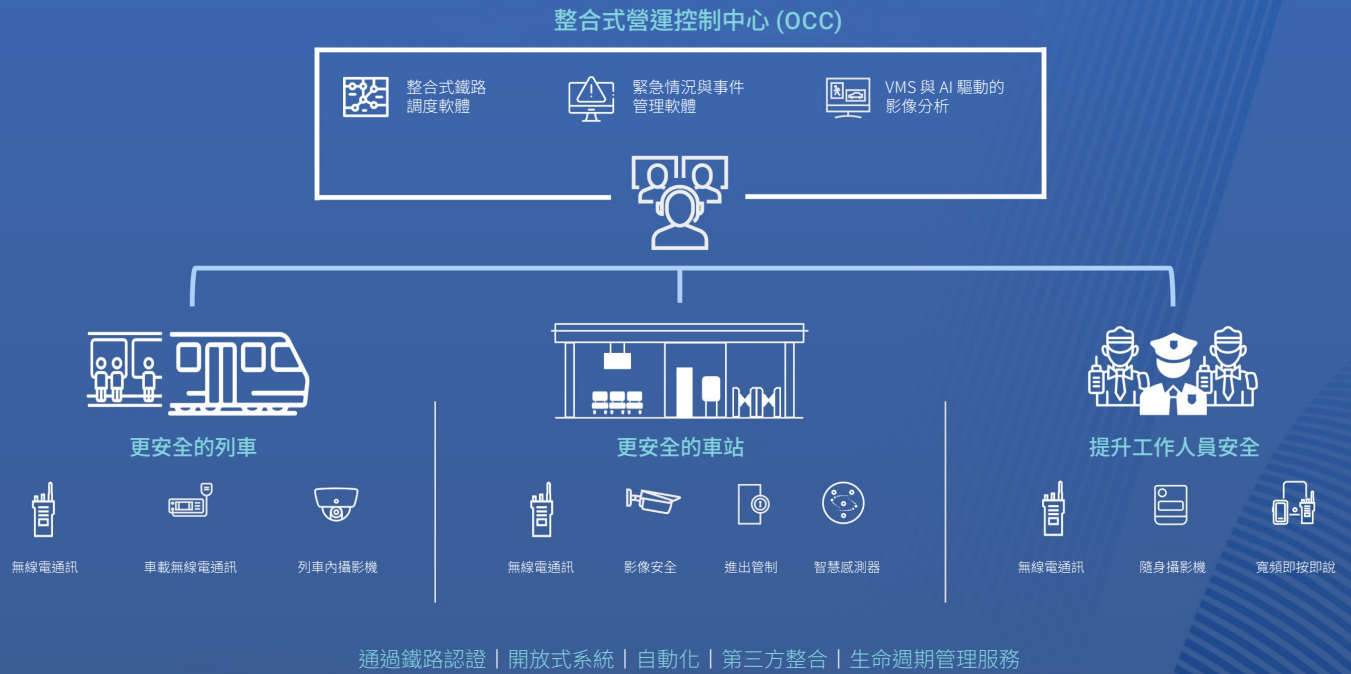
整合式營運控制中心 (OCC)

整合式鐵路調度軟體

緊急情況與事件管理軟體

VMS 與 AI 驅動的影像分析

更安全的列車

無線電通訊

車載無線電通訊

列車內攝影機

更安全的車站

無線電通訊

影像安全

進出管制

智慧感測器

提升工作人員安全

無線電通訊

隨身攝影機

寬頻即按即說

通過鐵路認證 | 開放式系統 | 自動化 | 第三方整合 | 生命週期管理服務